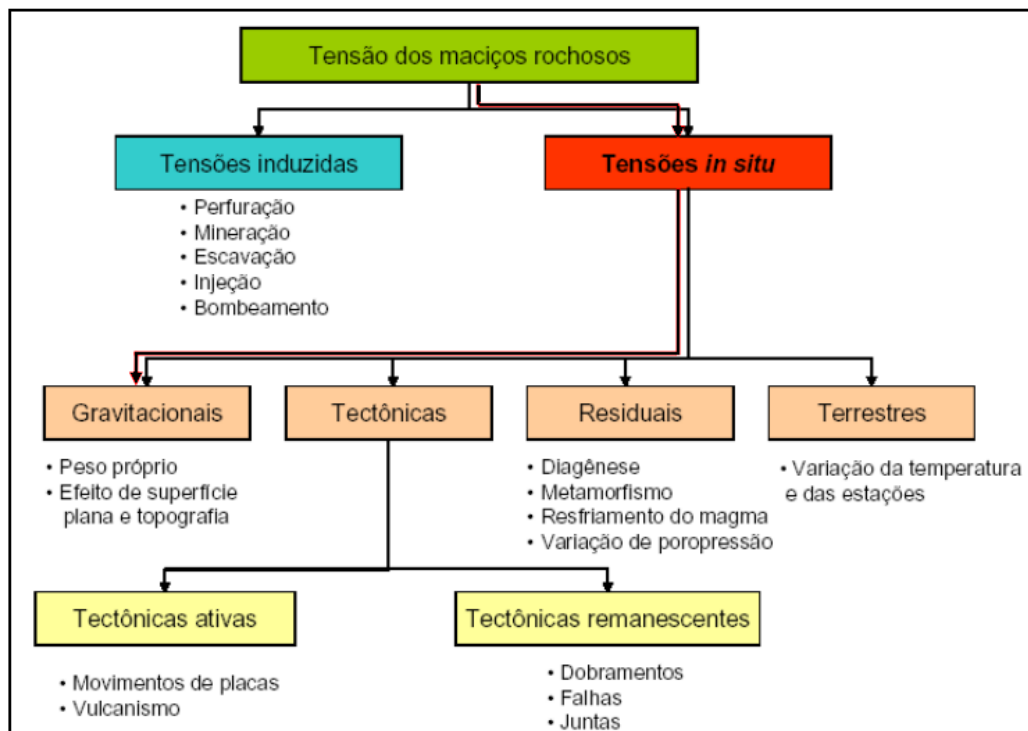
Tensão dos maciços rochosos

Tensões induzidas

• Perfuração
• Mineração
• Escavação
• Injeção
• Bombeamento

Tensões *in situ*

Gravitacionais

• Peso próprio
• Efeito de superfície plana e topografia

Tectônicas

Residuais

• Diagênese
• Metamorfismo
• Resfriamento do magma
• Variação de poropressão

Terrestres

• Variação da temperatura e das estações

Tectônicas ativas

• Movimentos de placas
• Vulcanismo

Tectônicas remanescentes

• Dobramentos
• Falhas
• Juntas